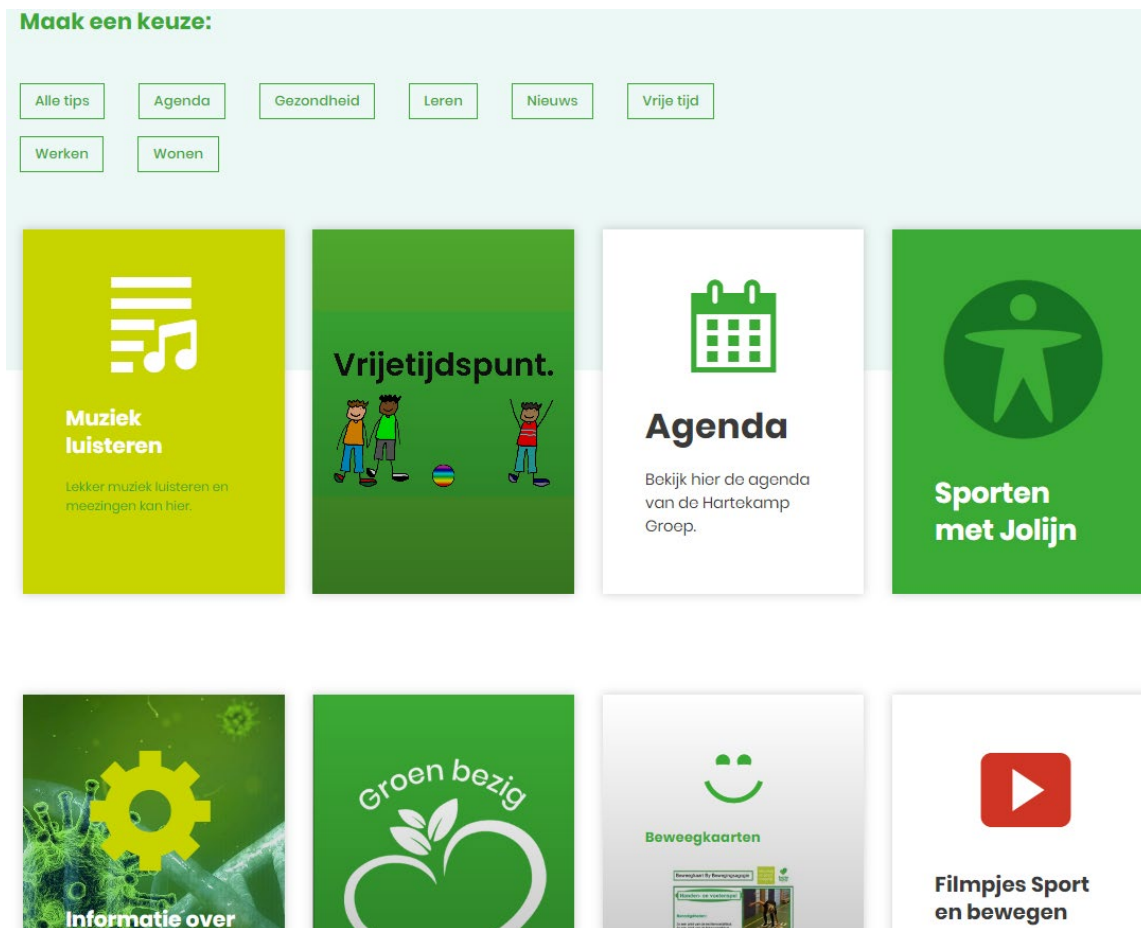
Maak een keuze:

Alle tips
Agenda
Gezondheid
Leren
Nieuws
Vrije tijd
Werken
Wonen

Muziek luisteren

Lekker muziek luisteren en meezingen kan hier.

Vrijetijdspunt.

Agenda

Bekijk hier de agenda van de Hartekamp Groep.

Sporten met Jolijn

Informatie over

Groen bezig

Beweegkaarten

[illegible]

Filmpjes Sport en bewegen